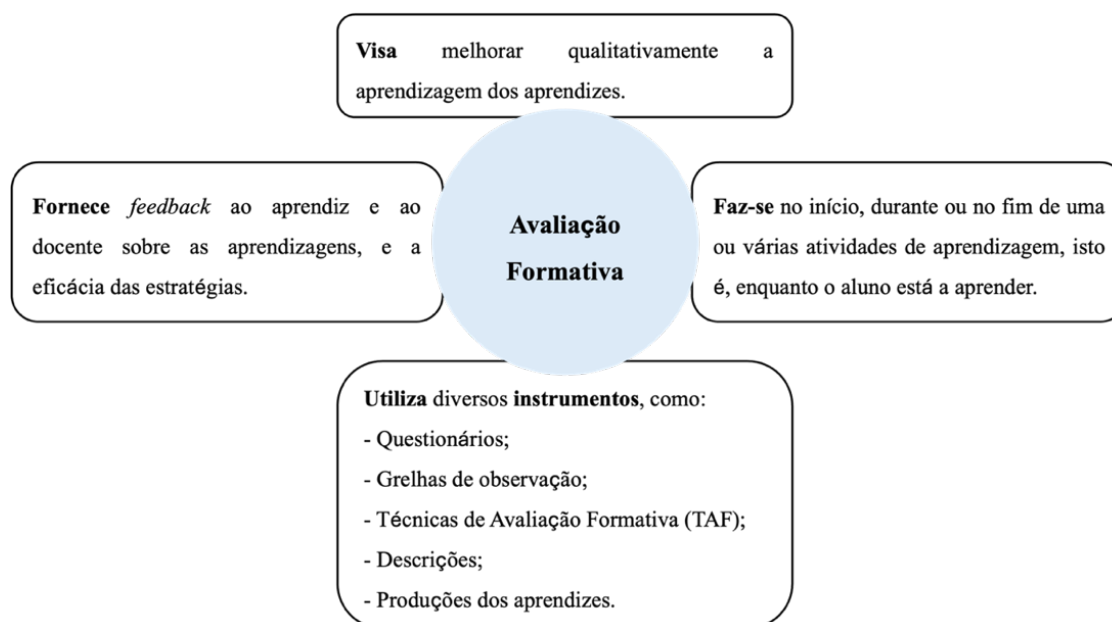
Visa melhorar qualitativamente a aprendizagem dos aprendizes.

Fornece *feedback* ao aprendiz e ao docente sobre as aprendizagens, e a eficácia das estratégias.

Avaliação Formativa

Faz-se no início, durante ou no fim de uma ou várias atividades de aprendizagem, isto é, enquanto o aluno está a aprender.

Utiliza diversos instrumentos, como:
- Questionários;
- Grelhas de observação;
- Técnicas de Avaliação Formativa (TAF);
- Descrições;
- Produções dos aprendizes.